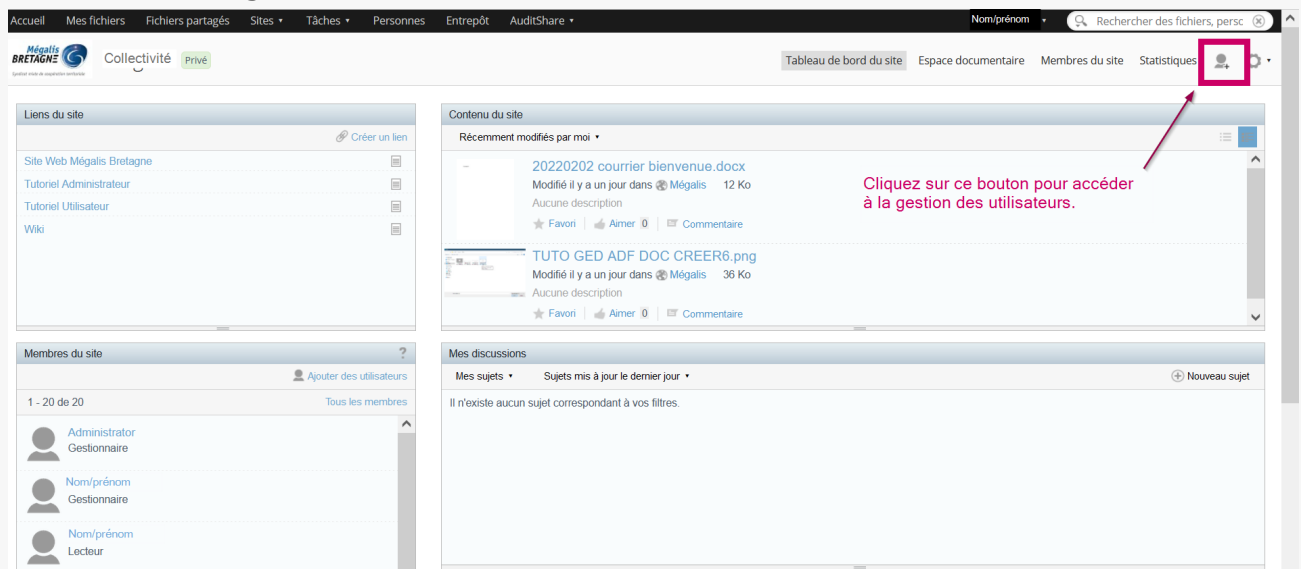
Accueil Mes fichiers Fichiers partagés Sites ▾ Tâches ▾ Personnes Entrepôt AuditShare ▾ Nom/prénom ▾ Rechercher des fichiers, persc

Mégalis BRETAGNE Syndicat mixte de coopération territoriale

Collectivité Privé

Tableau de bord du site Espace documentaire Membres du site Statistiques

Liens du site

Créer un lien

Site Web Mégalis Bretagne

Tutoriel Administrateur

Tutoriel Utilisateur

Wiki

Contenu du site

Récemment modifiés par moi ▾

20220202 courrier bienvenue.docx

Modifié il y a un jour dans Mégalis 12 Ko

Aucune description

Favori Aimer 0 Commentaire

TUTO GED ADF DOC CREER6.png

Modifié il y a un jour dans Mégalis 36 Ko

Aucune description

Favori Aimer 0 Commentaire

Cliquez sur ce bouton pour accéder à la gestion des utilisateurs.

Membres du site

Ajouter des utilisateurs

1 - 20 de 20 Tous les membres

Administrator
Gestionnaire

Nom/prénom
Gestionnaire

Nom/prénom
Lecteur

Mes discussions

Mes sujets ▾ Sujets mis à jour le dernier jour ▾ Nouveau sujet

Il n'existe aucun sujet correspondant à vos filtres.